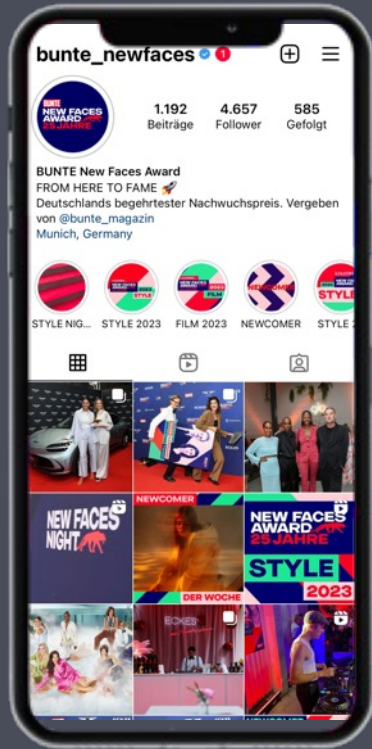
bunte_newfaces 1

BUNTE NEW FACES AWARD 25 JAHRE

1.192 Beiträge
4.657 Follower
585 Gefolgt

BUNTE New Faces Award
FROM HERE TO FAME 🚀
Deutschlands begehrtester Nachwuchspreis. Vergeben von @bunte_magazin
Munich, Germany

STYLE NIG...
STYLE 2023
FILM 2023
NEWCOMER
STYLE 2

NEW FACES NIGHT
NEWCOMER
DER WOCHE
NEW FACES AWARD 25 JAHRE
STYLE 2023